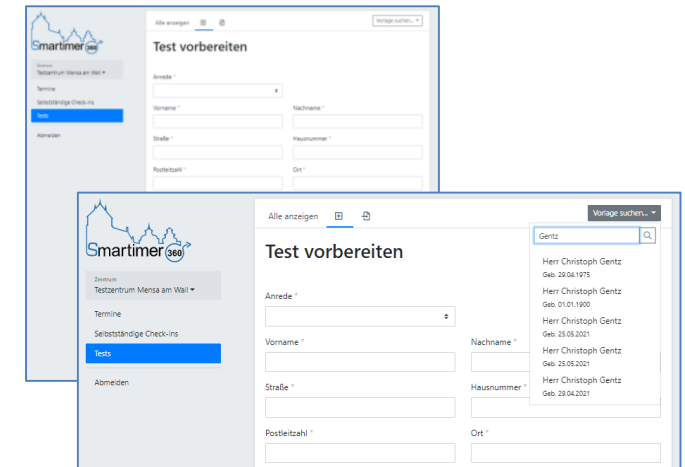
Smartimer 360

Zentrum
Testzentrum Mensa am Wall ▾

Termine
Selbstständige Check-ins
Tests

Abmelden

Alle anzeigen

Vorlage suchen... ▾

Test vorbereiten

Anrede *

Vorname *

Nachname *

Straße *

Hausnummer *

Postleitzahl *

Ort *

Smartimer 360

Zentrum
Testzentrum Mensa am Wall ▾

Termine
Selbstständige Check-ins
Tests

Abmelden

Alle anzeigen

Vorlage suchen... ▾

Gentz

Herr Christoph Gentz
Geb. 29.04.1975

Herr Christoph Gentz
Geb. 01.01.1900

Herr Christoph Gentz
Geb. 25.05.2021

Herr Christoph Gentz
Geb. 25.05.2021

Herr Christoph Gentz
Geb. 29.04.2021

Test vorbereiten

Anrede *

Vorname *

Nachname *

Straße *

Hausnummer *

Postleitzahl *

Ort *